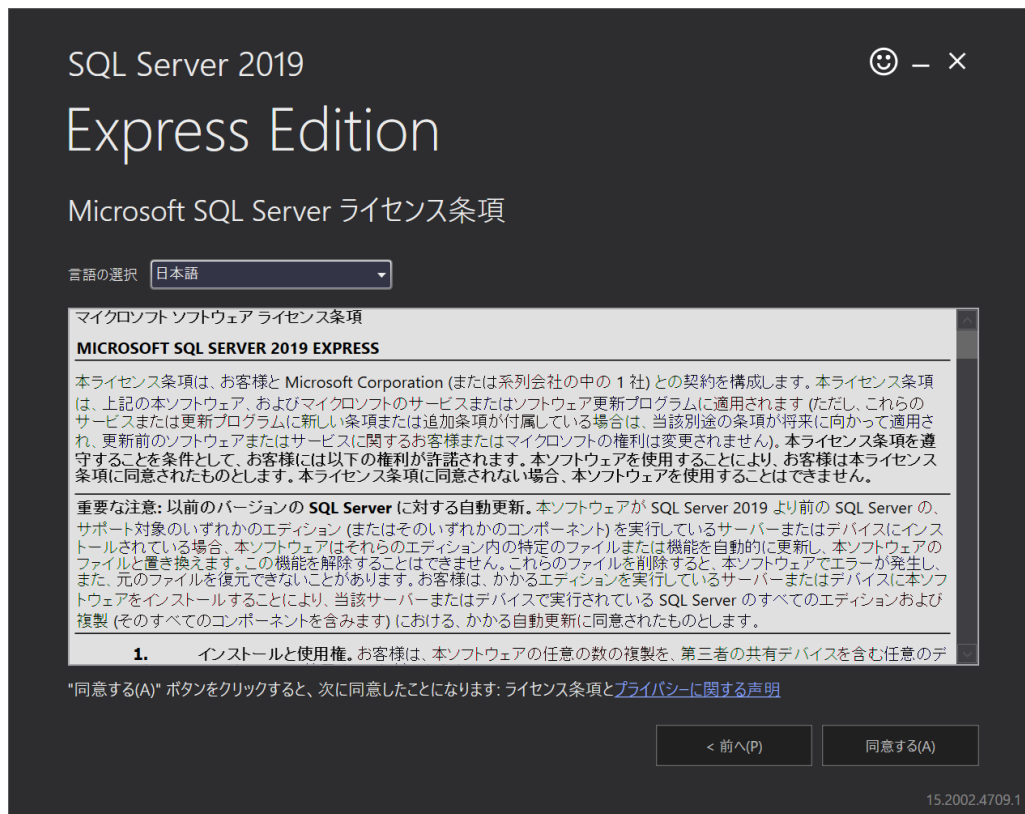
SQL Server 2019

Express Edition

Microsoft SQL Server ライセンス条項

言語の選択 日本語

マイクロソフト ソフトウェア ライセンス条項

MICROSOFT SQL SERVER 2019 EXPRESS

本ライセンス条項は、お客様と Microsoft Corporation (または系列会社の中の 1 社) との契約を構成します。本ライセンス条項は、上記の本ソフトウェア、およびマイクロソフトのサービスまたはソフトウェア更新プログラムに適用されます (ただし、これらのサービスまたは更新プログラムに新しい条項または追加条項が付属している場合は、当該別途の条項が将来に向かって適用され、更新前のソフトウェアまたはサービスに関するお客様またはマイクロソフトの権利は変更されません)。本ライセンス条項を遵守することを条件として、お客様には以下の権利が許諾されます。本ソフトウェアを使用することにより、お客様は本ライセンス条項に同意されたものとします。本ライセンス条項に同意されない場合、本ソフトウェアを使用することはできません。

重要な注意: 以前のバージョンの SQL Server に対する自動更新。本ソフトウェアが SQL Server 2019 より前の SQL Server の、サポート対象のいずれかのエディション (またはそのいずれかのコンポーネント) を実行しているサーバーまたはデバイスにインストールされている場合、本ソフトウェアはそれらのエディション内の特定のファイルまたは機能を自動的に更新し、本ソフトウェアのファイルと置き換えます。この機能を解除することはできません。これらのファイルを削除すると、本ソフトウェアでエラーが発生し、また、元のファイルを復元できないことがあります。お客様は、かかるエディションを実行しているサーバーまたはデバイスに本ソフトウェアをインストールすることにより、当該サーバーまたはデバイスで実行されている SQL Server のすべてのエディションおよび複製 (そのすべてのコンポーネントを含みます) における、かかる自動更新に同意されたものとします。

1. インストールと使用権。お客様は、本ソフトウェアの任意の数の複製を、第三者の共有デバイスを含む任意のデ

"同意する(A)" ボタンをクリックすると、次に同意したことになります: ライセンス条項とプライバシーに関する声明

< 前へ(P)

同意する(A)

15.2002.4709.1